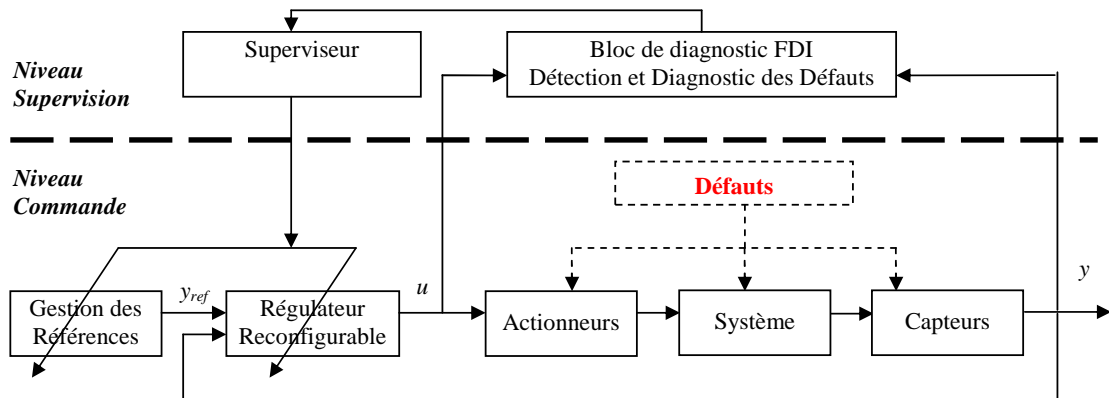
Superviseur

Bloc de diagnostic FDI
Détection et Diagnostic des Défauts

*Niveau Supervision*

*Niveau Commande*

**Défauts**

Gestion des Références

$y_{ref}$

Régulateur Reconfigurable

$u$

Actionneurs

Système

Capteurs

$y$